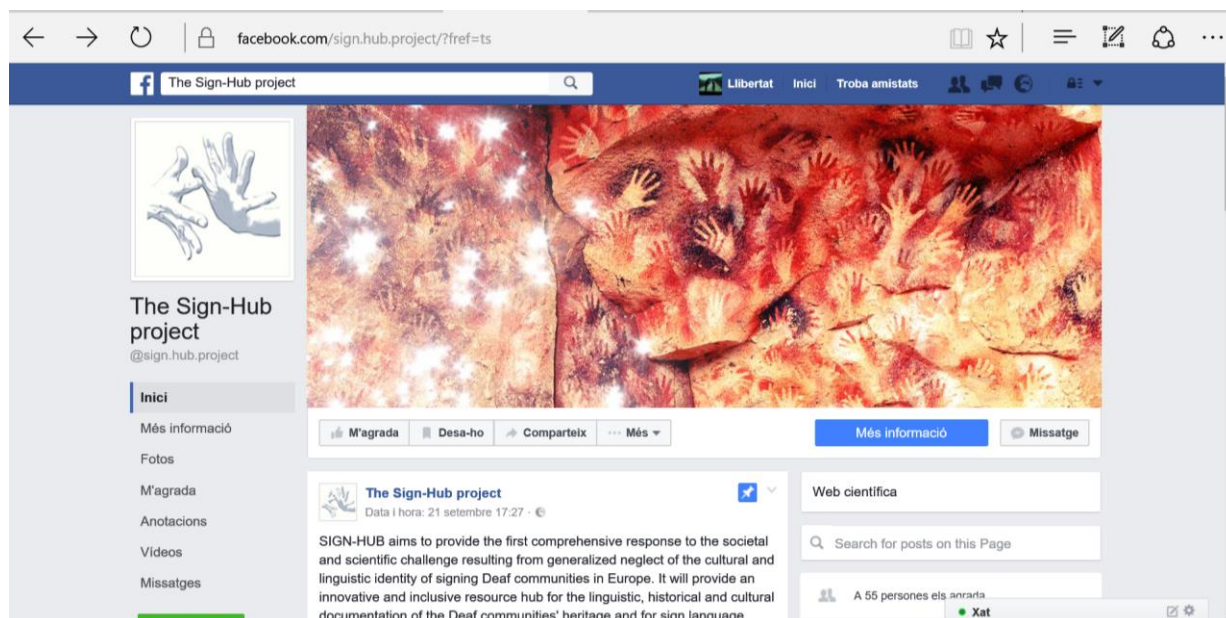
facebook.com/sign.hub.project/?fref=ts

The Sign-Hub project

Llibertat Inici Troba amistats

The Sign-Hub project
@sign.hub.project

Inici
Més informació
Fotos
M'agrada
Anotacions
Vídeos
Missatges

M'agrada Desa-ho Comparteix ··· Més

Més informació Missatge

The Sign-Hub project
Data i hora: 21 setembre 17:27 ·

SIGN-HUB aims to provide the first comprehensive response to the societal and scientific challenge resulting from generalized neglect of the cultural and linguistic identity of signing Deaf communities in Europe. It will provide an innovative and inclusive resource hub for the linguistic, historical and cultural documentation of the Deaf communities' heritage and for sign language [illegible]

Web científica

Search for posts on this Page

A 55 persones els agrada

Xat